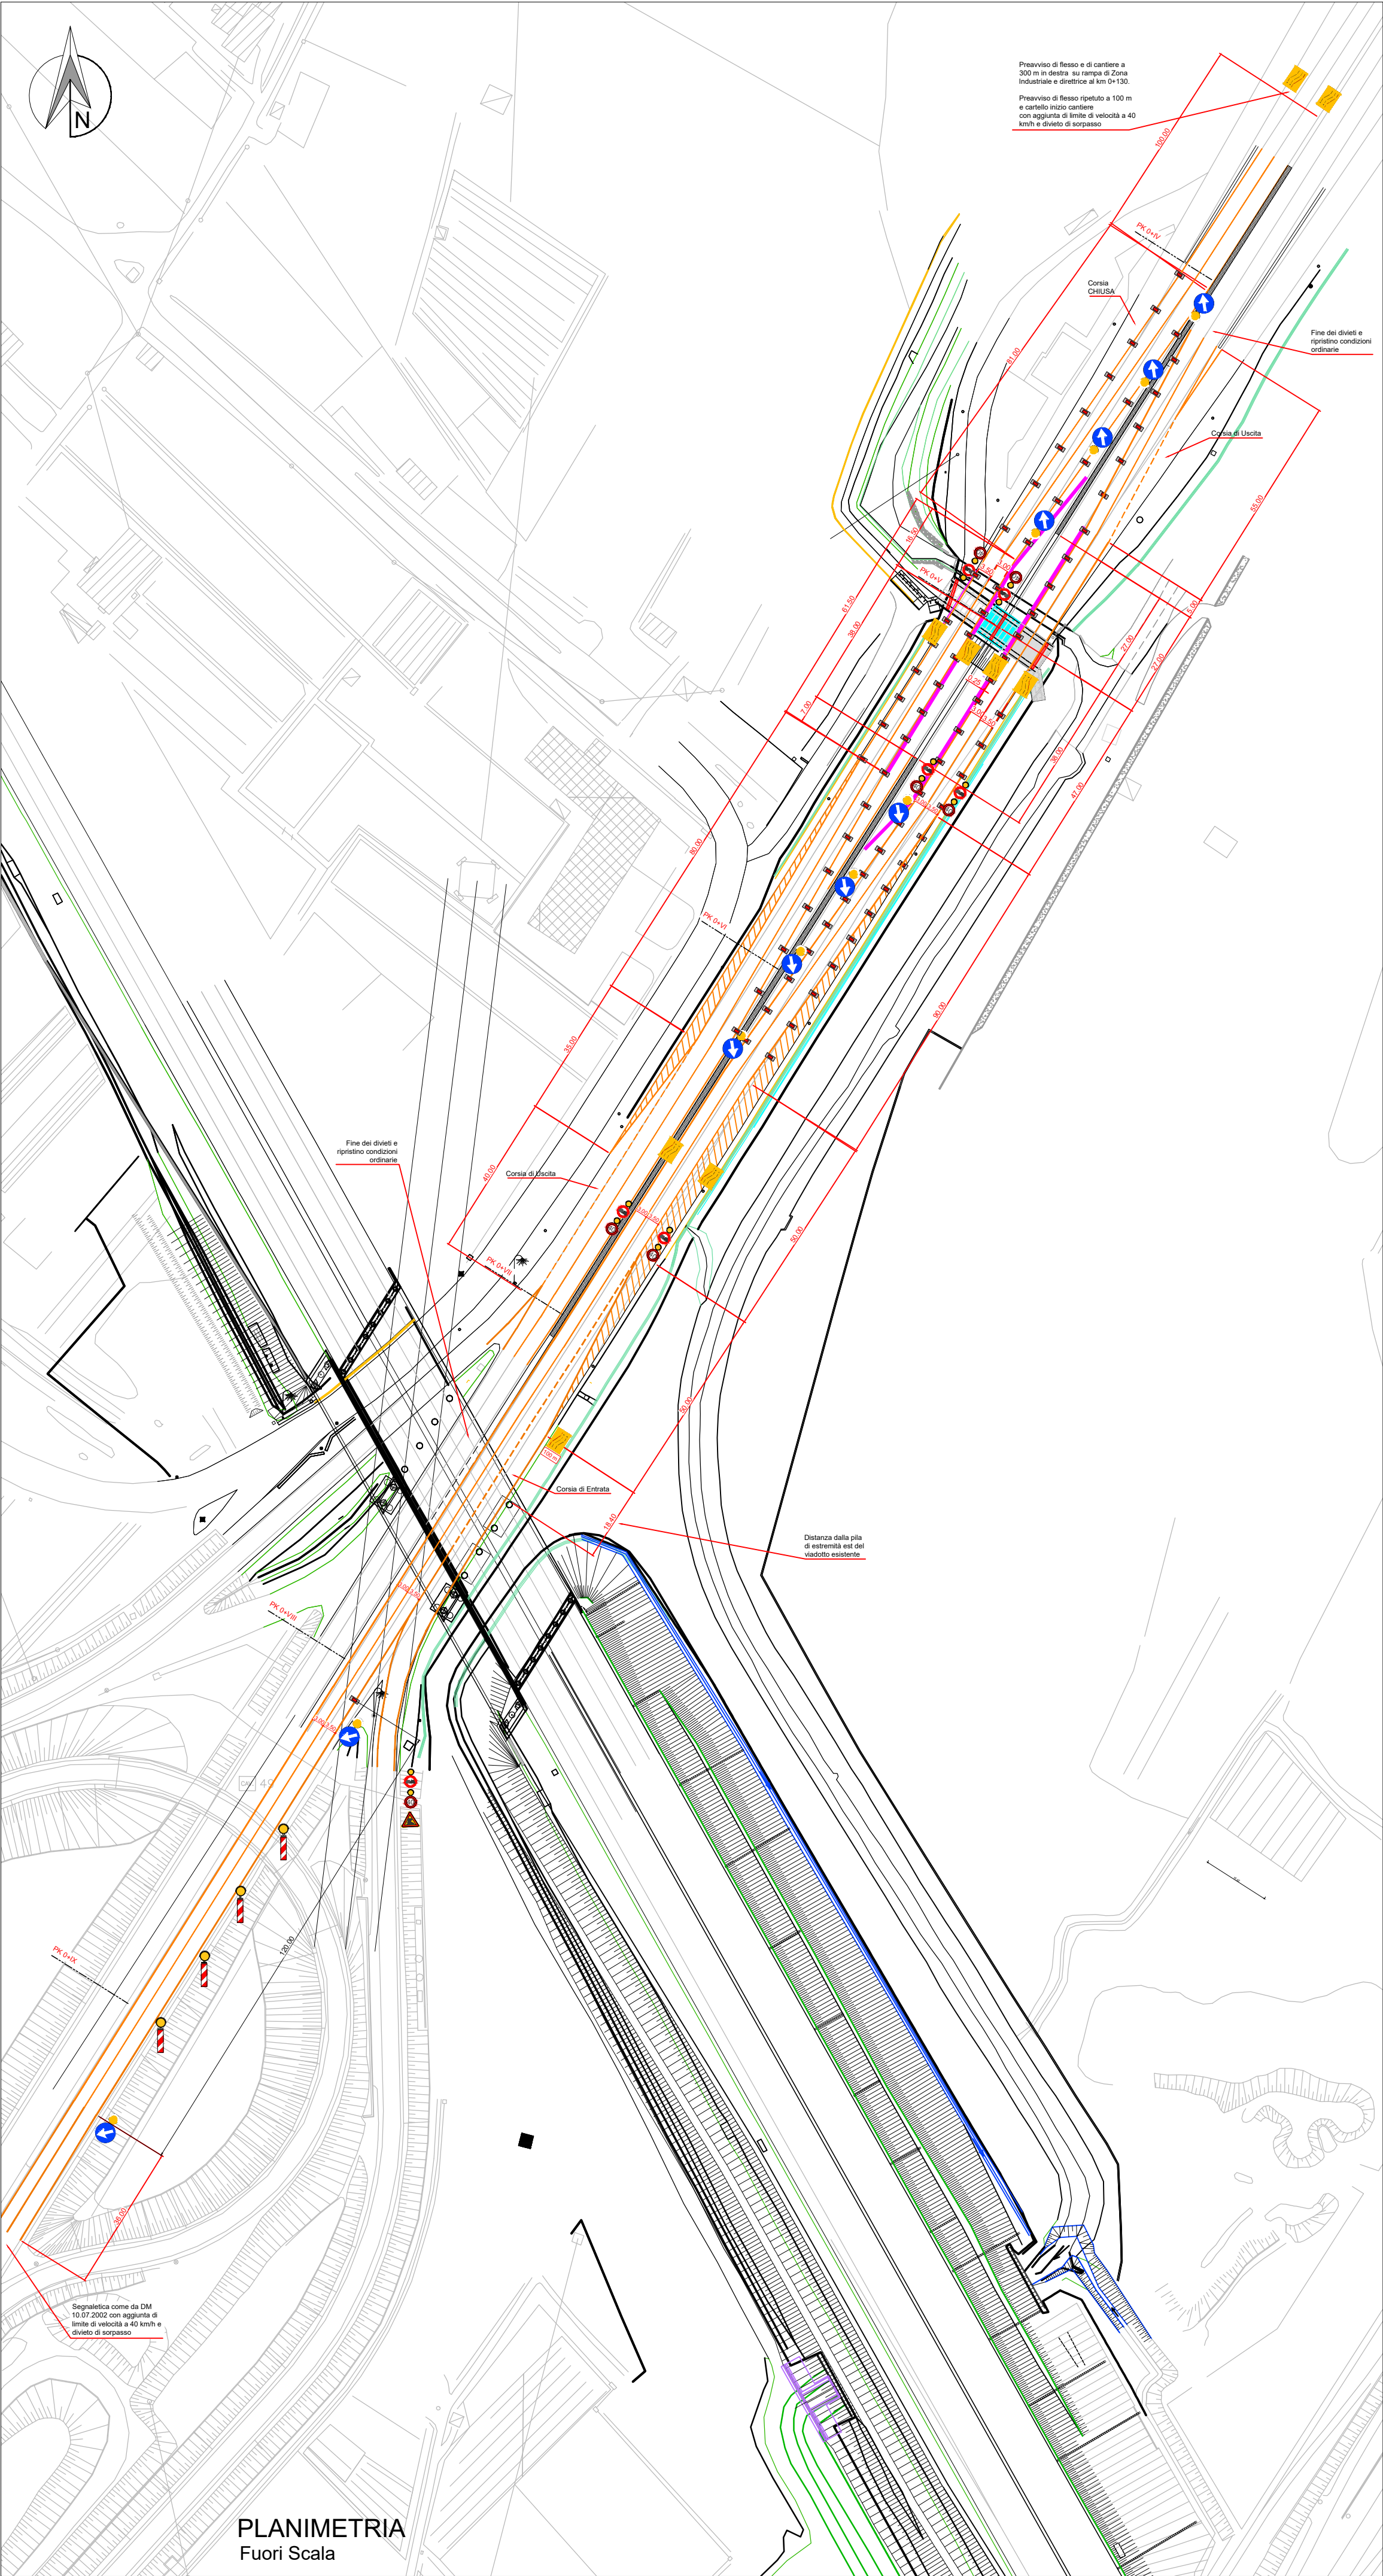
N

Preavviso di flesso e di cantiere a 300 m in destra su rampa di Zona Industriale e direttrice al km 0+130.

Preavviso di flesso ripetuto a 100 m e cartello inizio cantiere con aggiunta di limite di velocità a 40 km/h e divieto di sorpasso

100.00

PK 0+IV

Corsia CHIUSA

Fine dei divieti e ripristino condizioni ordinarie

81.00

Corsia di Uscita

55.00

PK 0+V

61.50

38.00

7.00

27.00

47.00

38.00

80.00

PK 0+VI

35.00

90.00

Fine dei divieti e ripristino condizioni ordinarie

Corsia di Uscita

40.00

PK 0+VII

50.00

50.00

Corsia di Entrata

18.40

Distanza dalla pila di estremità est del viadotto esistente

PK 0+VIII

PK 0+IX

120.00

38.00

Segnaletica come da DM 10.07.2002 con aggiunta di limite di velocità a 40 km/h e divieto di sorpasso

PLANIMETRIA
Fuori Scala